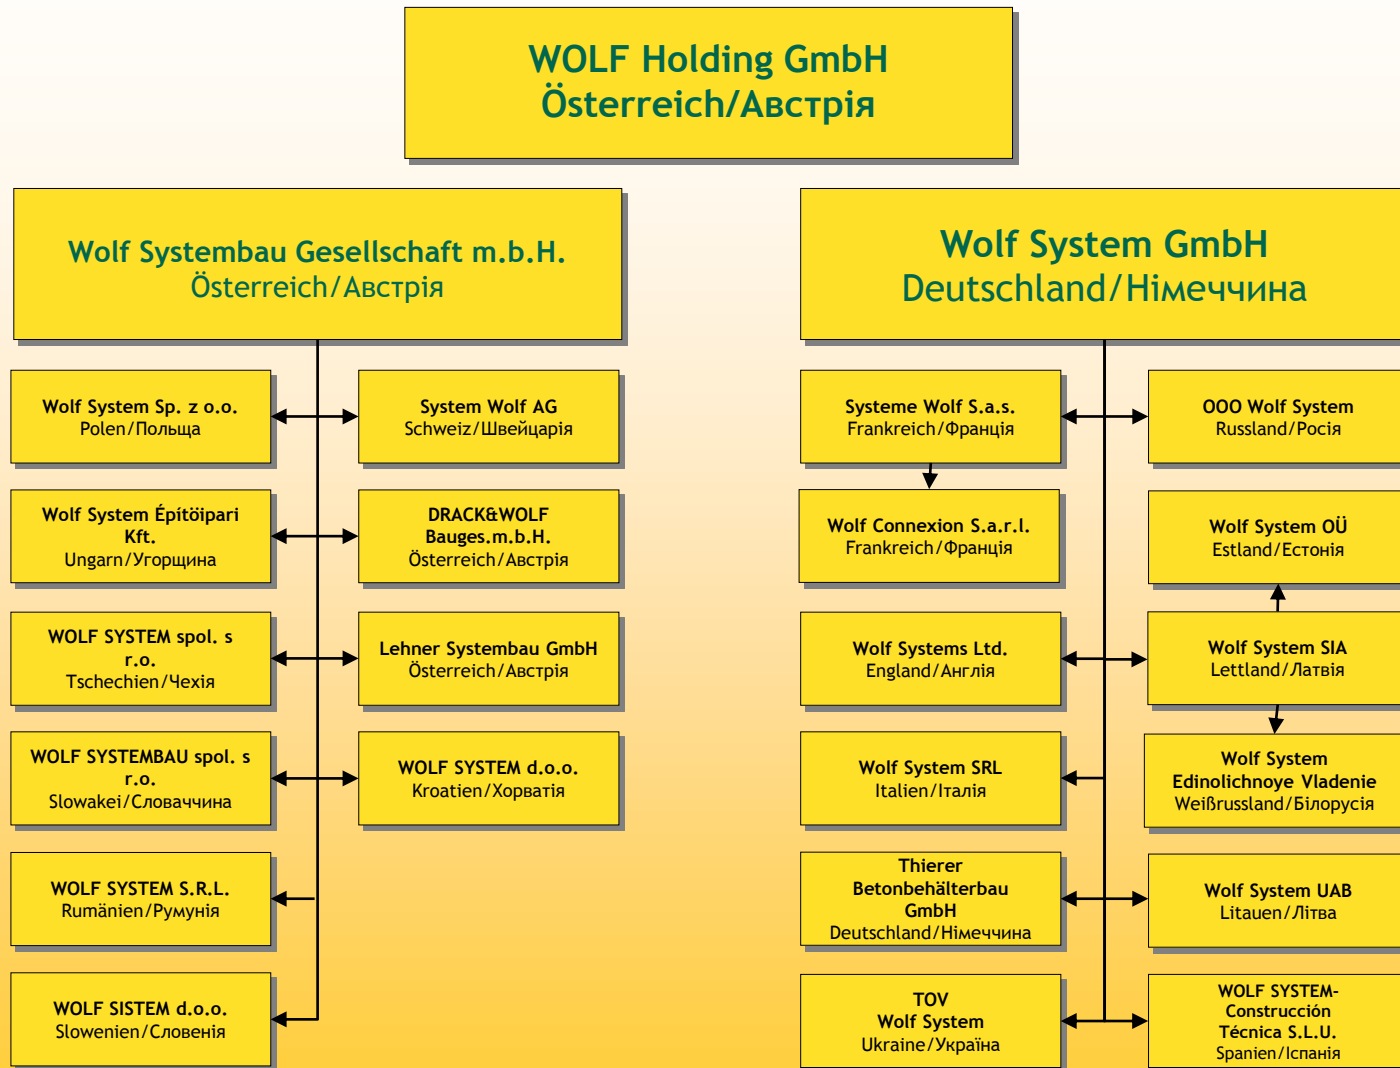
WOLF Holding GmbH
Österreich/Австрія

Wolf Systembau Gesellschaft m.b.H.
Österreich/Австрія

Wolf System GmbH
Deutschland/Німеччина

Wolf System Sp. z o.o.
Polen/Польща

System Wolf AG
Schweiz/Швейцарія

Wolf System Építöipari Kft.
Ungarn/Угорщина

DRACK&WOLF Bauges.m.b.H.
Österreich/Австрія

WOLF SYSTEM spol. s r.o.
Tschechien/Чехія

Lehner Systembau GmbH
Österreich/Австрія

WOLF SYSTEMBAU spol. s r.o.
Slowakei/Словаччина

WOLF SYSTEM d.o.o.
Kroatien/Хорватія

WOLF SYSTEM S.R.L.
Rumänien/Румунія

WOLF SISTEM d.o.o.
Slowenien/Словенія

Systeme Wolf S.a.s.
Frankreich/Франція

OOO Wolf System
Russland/Росія

Wolf Connexion S.a.r.l.
Frankreich/Франція

Wolf System OÜ
Estland/Естонія

Wolf Systems Ltd.
England/Англія

Wolf System SIA
Lettland/Латвія

Wolf System SRL
Italien/Італія

Wolf System Edinolichnoye Vladenie
Weißrussland/Білорусія

Thierer Betonbehälterbau GmbH
Deutschland/Німеччина

Wolf System UAB
Litauen/Літва

TOV Wolf System
Ukraine/Україна

WOLF SYSTEM-Construcción Técnica S.L.U.
Spanien/Іспанія